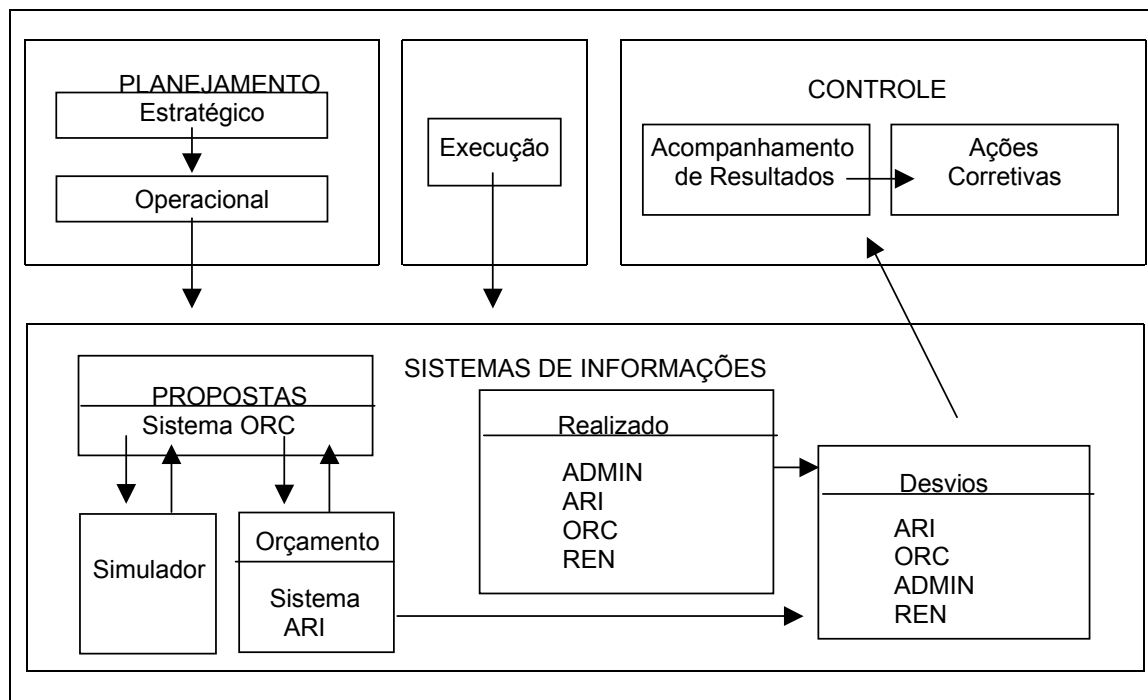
PLANEJAMENTO

Estratégico

Operacional

Execução

CONTROLE

Acompanhamento de Resultados

Ações Corretivas

SISTEMAS DE INFORMAÇÕES

PROPOSTAS

Sistema ORC

Simulador

Orçamento

Sistema ARI

Realizado

ADMIN
ARI
ORC
REN

Desvios

ARI
ORC
ADMIN
REN